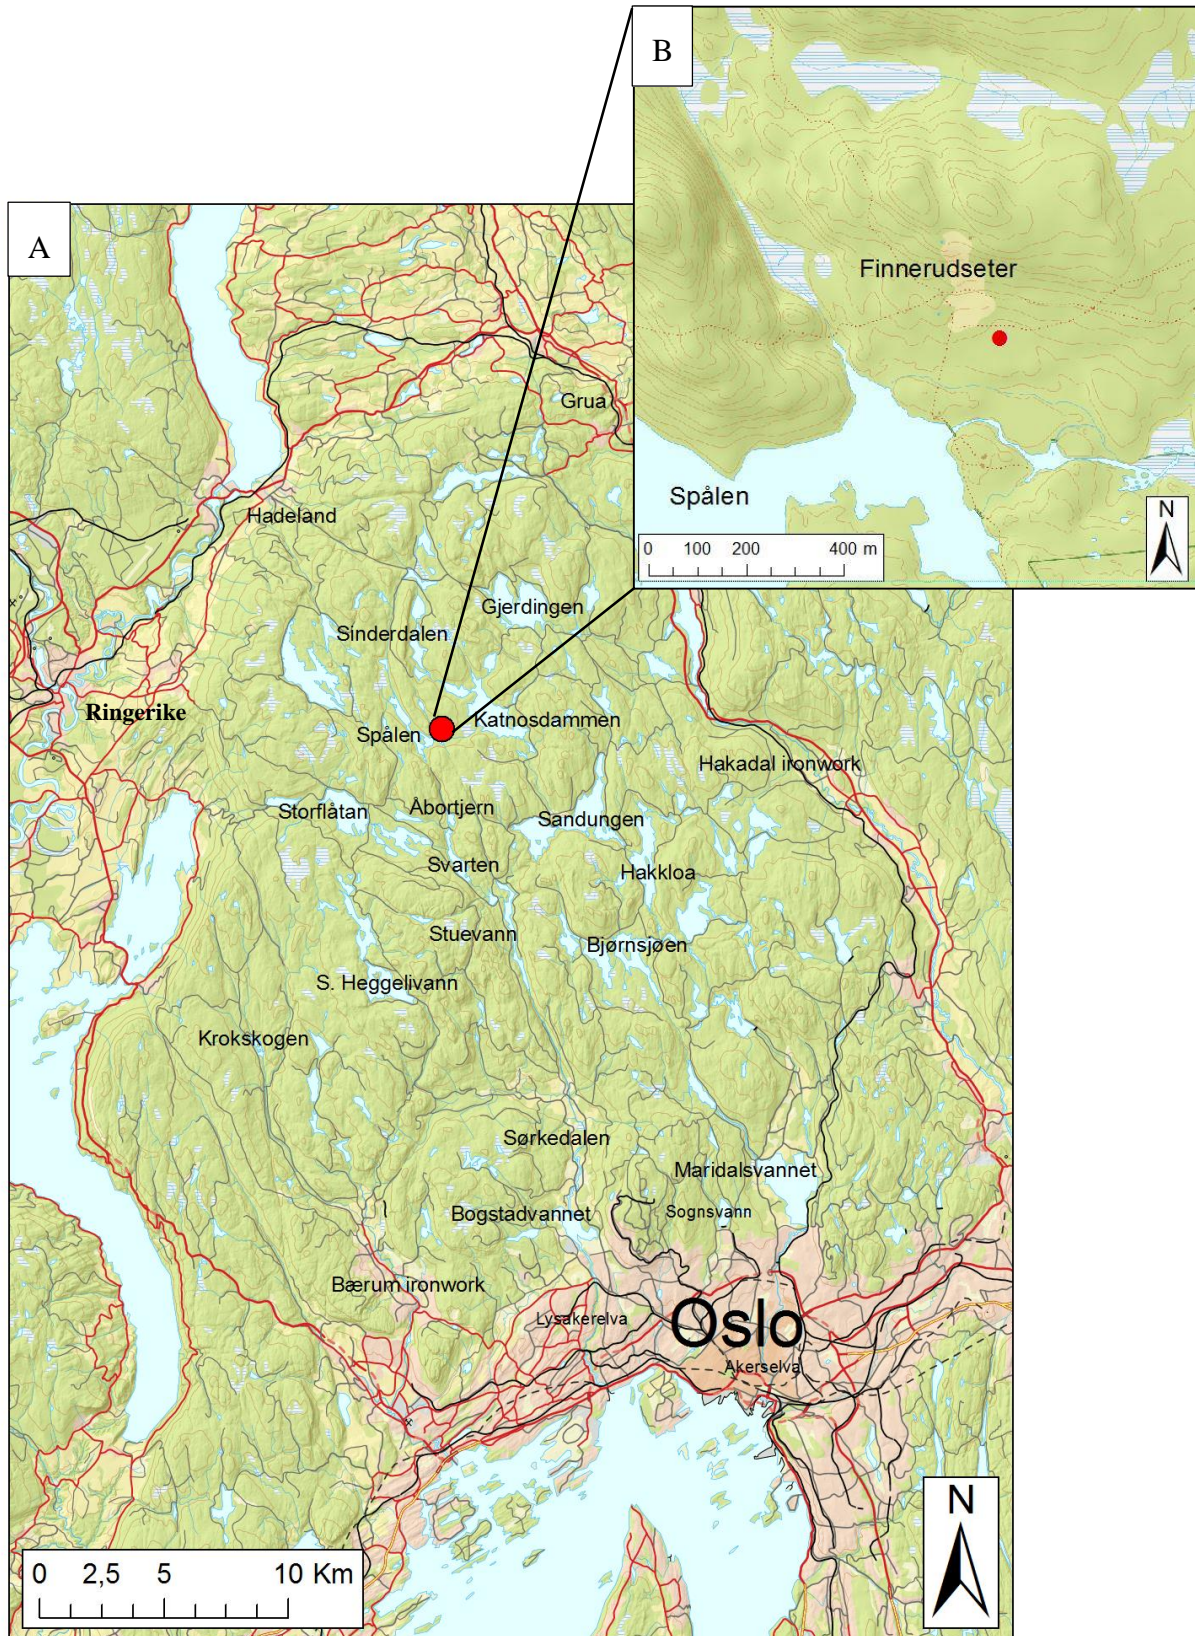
B

Finnerudseter

Spålen

0 100 200 400 m

N

A

Grua

Hadeland

Gjerdingen

Sinderdalen

Ringerike

Spålen

Katnosdammen

Hakadal ironwork

Storflåtan

Åbortjern

Sandungen

Svarten

Hakkloa

Stuevann

Bjørnsjøen

S. Heggelivann

Krokskogen

Sørkedalen

Maridalsvannet

Sognsvann

Bogstadvannet

Bærum ironwork

Lysakerelva

Oslo

Akerselva

0 2,5 5 10 Km

N